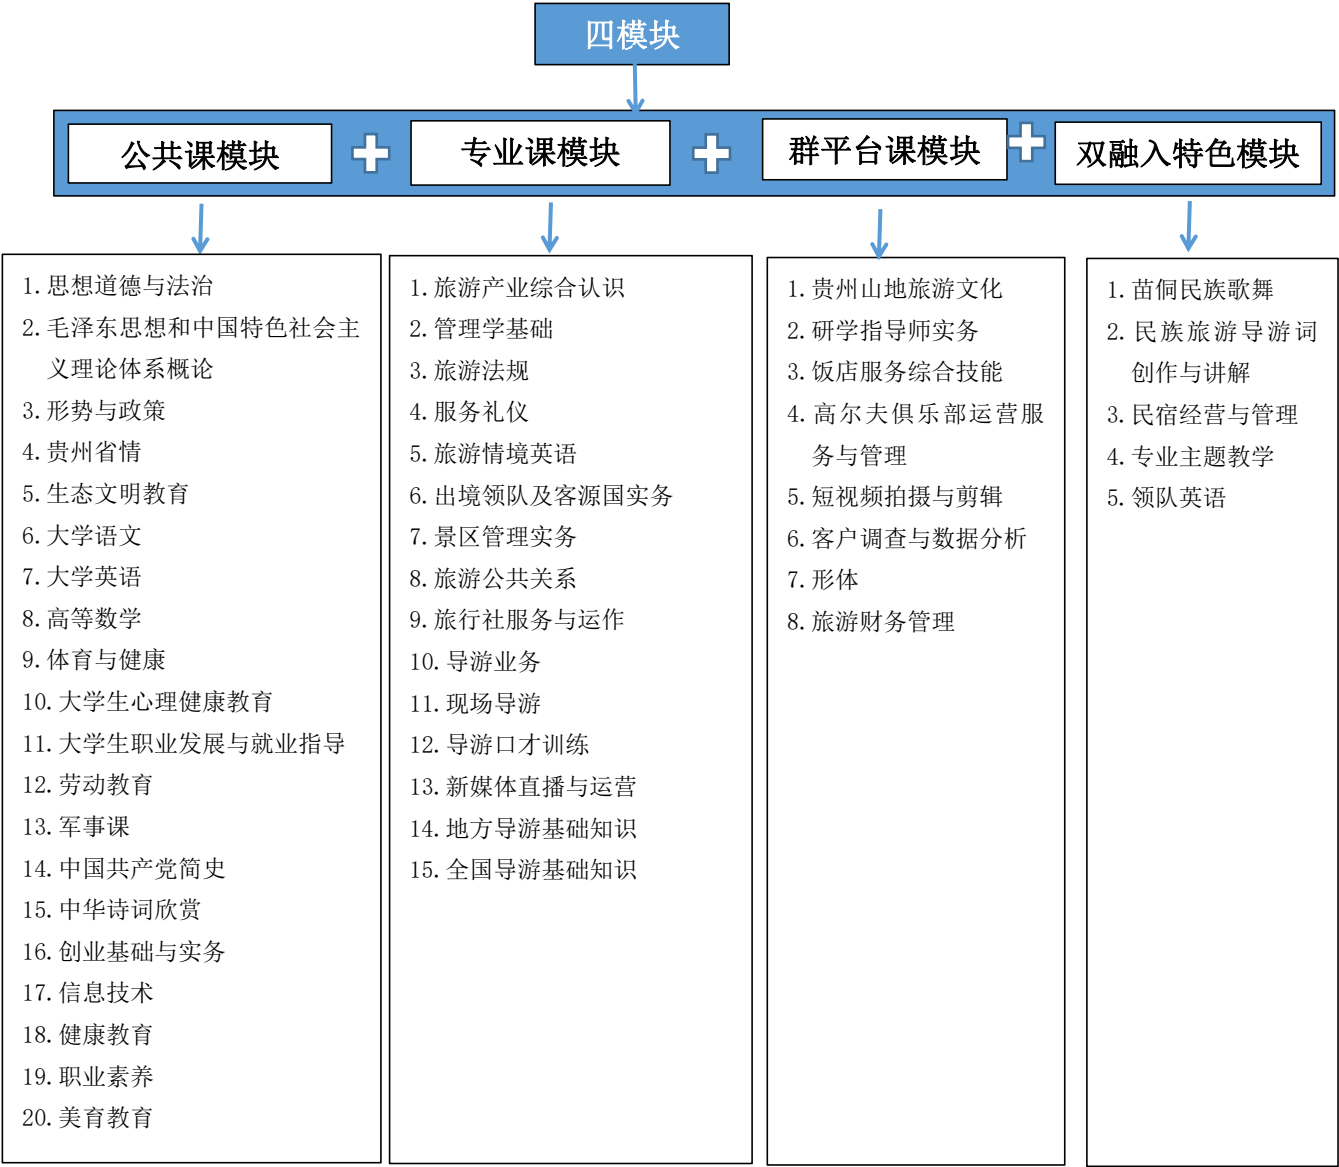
四模块

公共课模块

专业课模块

群平台课模块

双融入特色模块

1. 思想道德与法治
2. 毛泽东思想和中国特色社会主义理论体系概论
3. 形势与政策
4. 贵州省情
5. 生态文明教育
6. 大学语文
7. 大学英语
8. 高等数学
9. 体育与健康
10. 大学生心理健康教育
11. 大学生职业发展与就业指导
12. 劳动教育
13. 军事课
14. 中国共产党简史
15. 中华诗词欣赏
16. 创业基础与实务
17. 信息技术
18. 健康教育
19. 职业素养
20. 美育教育

1. 旅游产业综合认识
2. 管理学基础
3. 旅游法规
4. 服务礼仪
5. 旅游情境英语
6. 出境领队及客源国实务
7. 景区管理实务
8. 旅游公共关系
9. 旅行社服务与运作
10. 导游业务
11. 现场导游
12. 导游口才训练
13. 新媒体直播与运营
14. 地方导游基础知识
15. 全国导游基础知识

1. 贵州山地旅游文化
2. 研学指导师实务
3. 饭店服务综合技能
4. 高尔夫俱乐部运营服务与管理
5. 短视频拍摄与剪辑
6. 客户调查与数据分析
7. 形体
8. 旅游财务管理

1. 苗侗民族歌舞
2. 民族旅游导游词创作与讲解
3. 民宿经营与管理
4. 专业主题教学
5. 领队英语